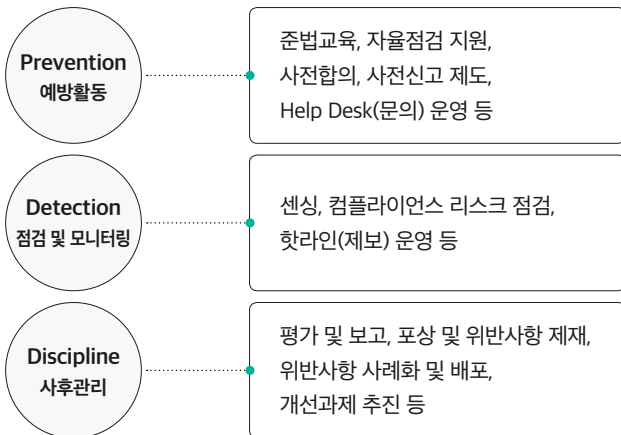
Prevention
예방활동

준법교육, 자율점검 지원,
사전합의, 사전신고 제도,
Help Desk(문의) 운영 등

Detection
점검 및 모니터링

센싱, 컴플라이언스 리스크 점검,
핫라인(제보) 운영 등

Discipline
사후관리

평가 및 보고, 포상 및 위반사항 제재,
위반사항 사례화 및 배포,
개선과제 추진 등